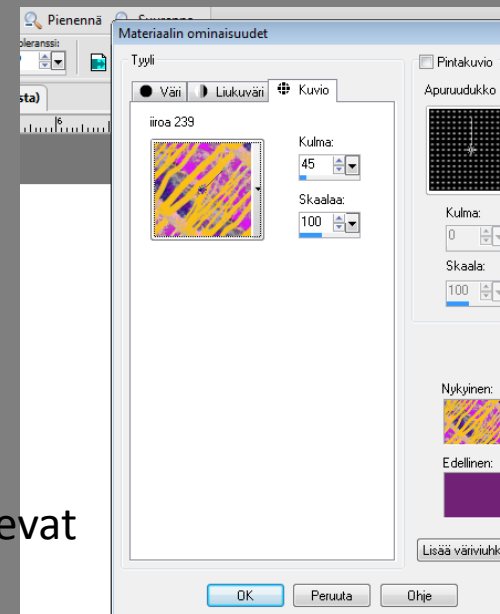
Pienennä Suurenna
oleranssi:
sta)
6
evat
Materiaalin ominaisuudet
Tyyli
Väri Liukuväri Kuvio
iiroa 239
Kulma:
45
Skaalaa:
100
Pintakuvio
Apuruudukko
Kulma:
0
Skaala:
100
Nykyinen:
Edellinen:
Lisää väriviuhk
OK Peruuta Ohje